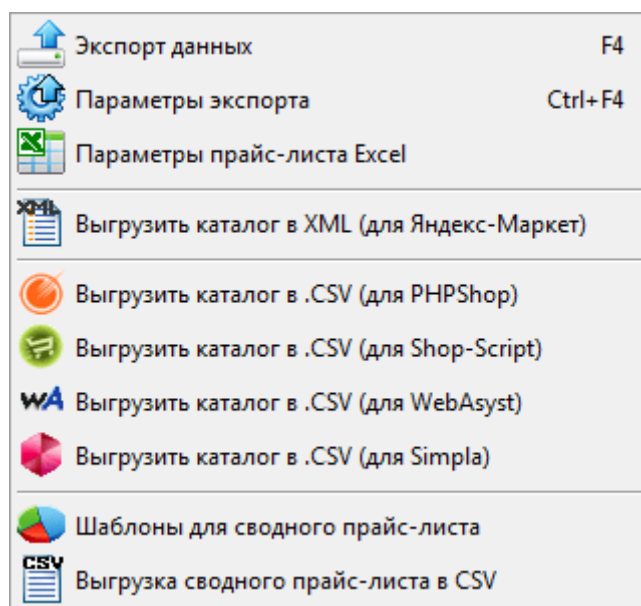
Экспорт данных F4
Параметры экспорта Ctrl+F4
Параметры прайс-листа Excel

XML Выгрузить каталог в XML (для Яндекс-Маркет)

Выгрузить каталог в .CSV (для PHPShop)
Выгрузить каталог в .CSV (для Shop-Script)
WA Выгрузить каталог в .CSV (для WebAsyst)
Выгрузить каталог в .CSV (для Simpla)

Шаблоны для сводного прайс-листа
CSV Выгрузка сводного прайс-листа в CSV